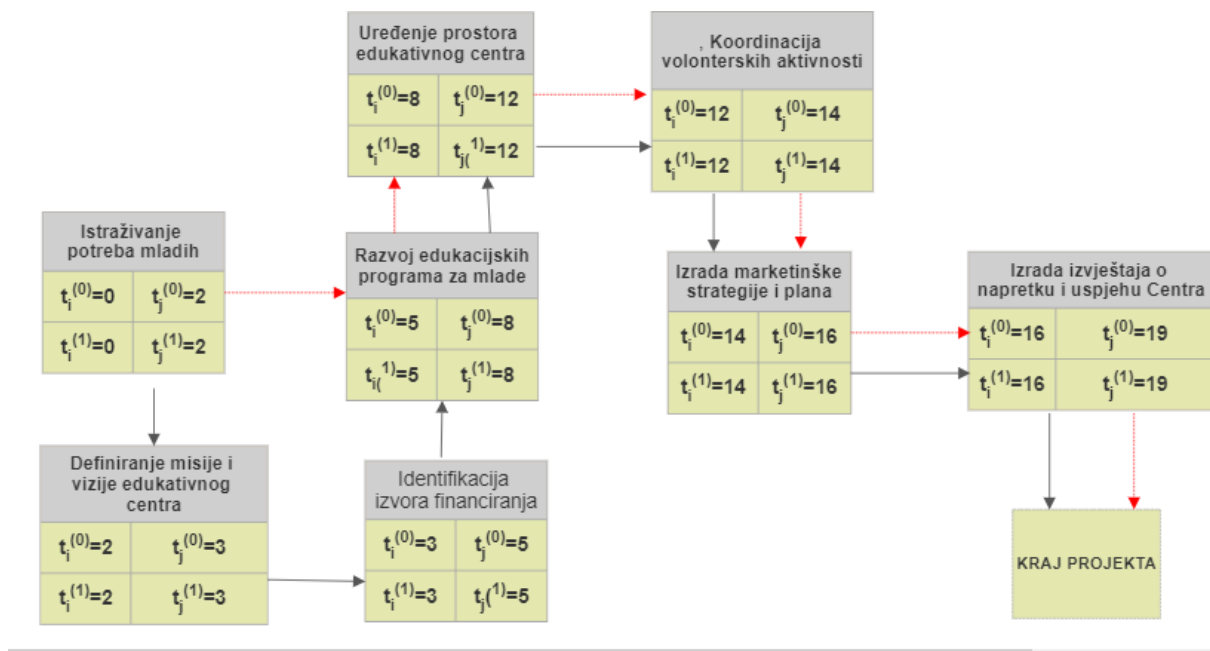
Uređenje prostora edukativnog centra

| $t_i^{(0)}=8$ | $t_j^{(0)}=12$ |
|---|---|
| $t_i^{(1)}=8$ | $t_{j(}^{1)}=12$ |

, Koordinacija volonterskih aktivnosti

| $t_i^{(0)}=12$ | $t_j^{(0)}=14$ |
|---|---|
| $t_i^{(1)}=12$ | $t_j^{(1)}=14$ |

Istraživanje potreba mladih

| $t_i^{(0)}=0$ | $t_j^{(0)}=2$ |
|---|---|
| $t_i^{(1)}=0$ | $t_j^{(1)}=2$ |

Razvoj edukacijskih programa za mlade

| $t_i^{(0)}=5$ | $t_j^{(0)}=8$ |
|---|---|
| $t_{i(}^{1)}=5$ | $t_j^{(1)}=8$ |

Izrada marketinške strategije i plana

| $t_i^{(0)}=14$ | $t_j^{(0)}=16$ |
|---|---|
| $t_i^{(1)}=14$ | $t_j^{(1)}=16$ |

Izrada izvještaja o napretku i uspjehu Centra

| $t_i^{(0)}=16$ | $t_j^{(0)}=19$ |
|---|---|
| $t_i^{(1)}=16$ | $t_j^{(1)}=19$ |

Definiranje misije i vizije edukativnog centra

| $t_i^{(0)}=2$ | $t_j^{(0)}=3$ |
|---|---|
| $t_i^{(1)}=2$ | $t_j^{(1)}=3$ |

Identifikacija izvora financiranja

| $t_i^{(0)}=3$ | $t_j^{(0)}=5$ |
|---|---|
| $t_i^{(1)}=3$ | $t_{j(}^{1)}=5$ |

KRAJ PROJEKTA